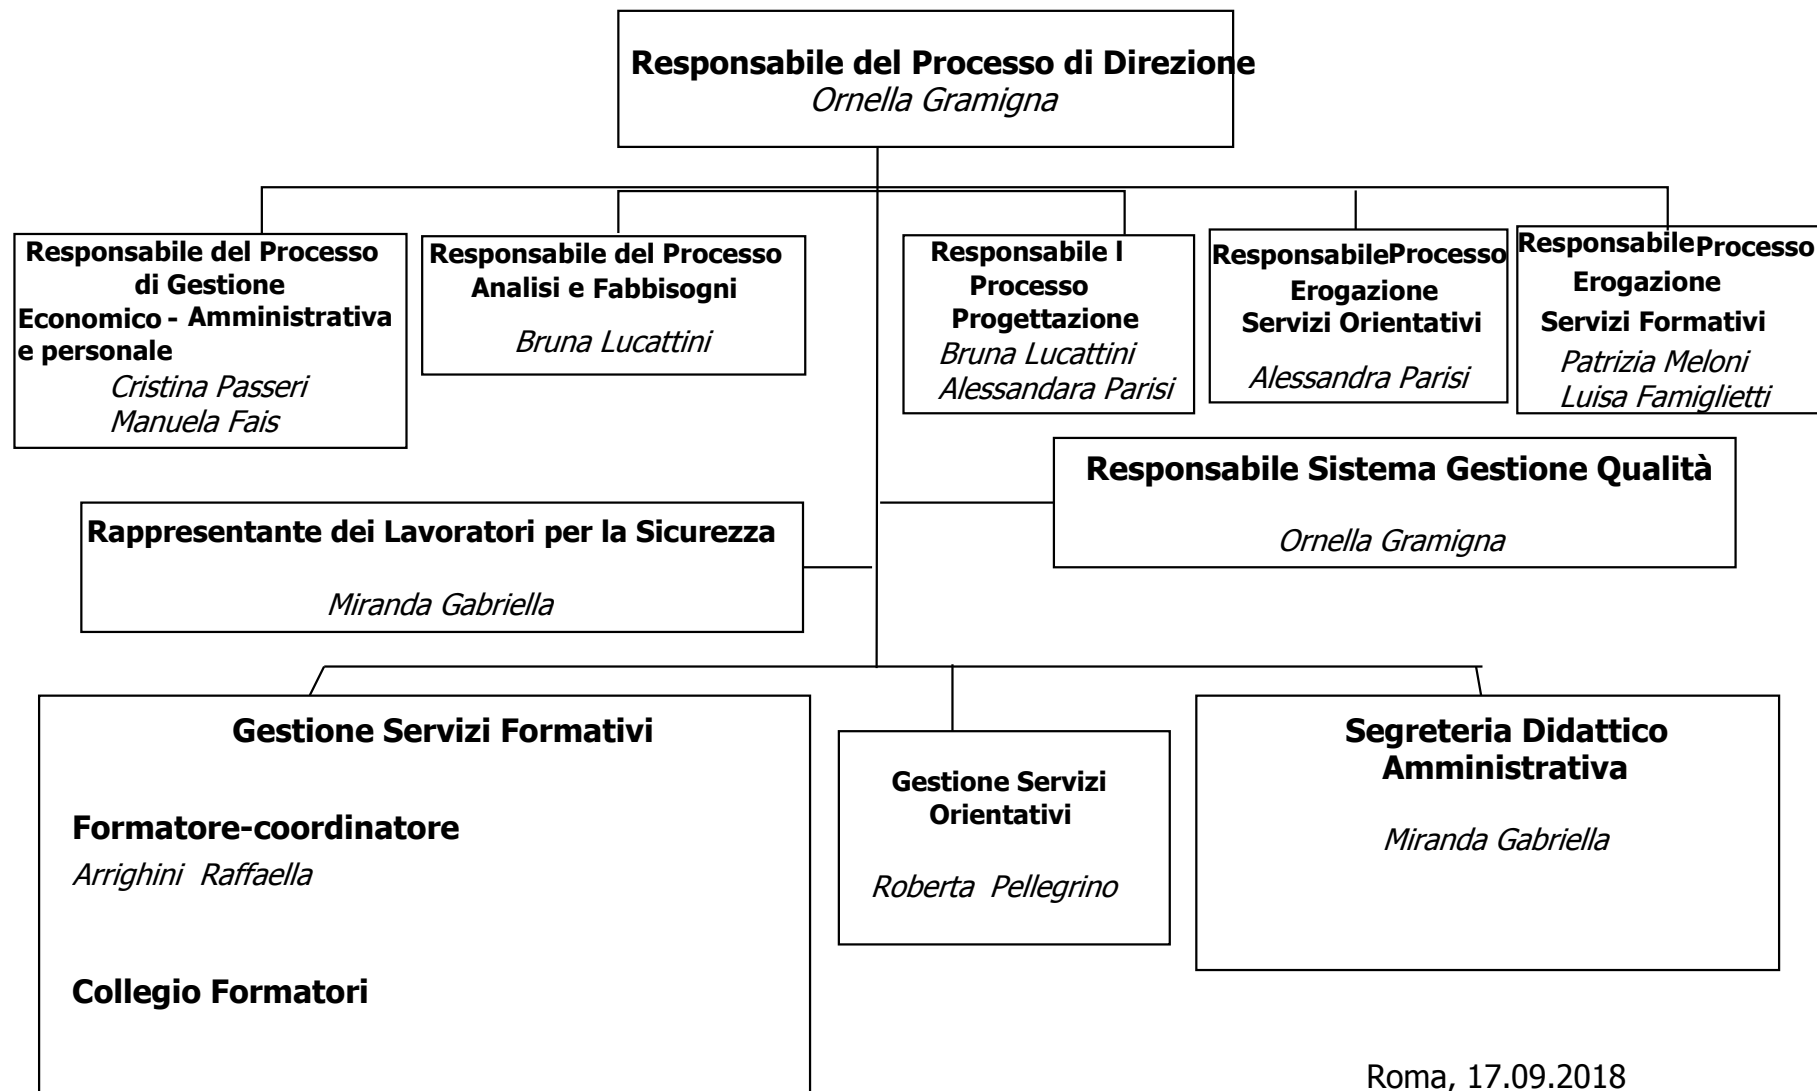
**Responsabile del Processo di Direzione**
*Ornella Gramigna*

**Responsabile del Processo di Gestione Economico - Amministrativa e personale**
*Cristina Passeri*
*Manuela Fais*

**Responsabile del Processo Analisi e Fabbisogni**
*Bruna Lucattini*

**Responsabile l Processo Progettazione**
*Bruna Lucattini*
*Alessandara Parisi*

**ResponsabileProcesso Erogazione Servizi Orientativi**
*Alessandra Parisi*

**ResponsabileProcesso Erogazione Servizi Formativi**
*Patrizia Meloni*
*Luisa Famiglietti*

**Responsabile Sistema Gestione Qualità**
*Ornella Gramigna*

**Rappresentante dei Lavoratori per la Sicurezza**
*Miranda Gabriella*

**Gestione Servizi Formativi**

**Formatore-coordinatore**
*Arrighini Raffaella*

**Collegio Formatori**

**Gestione Servizi Orientativi**
*Roberta Pellegrino*

**Segreteria Didattico Amministrativa**
*Miranda Gabriella*

Roma, 17.09.2018